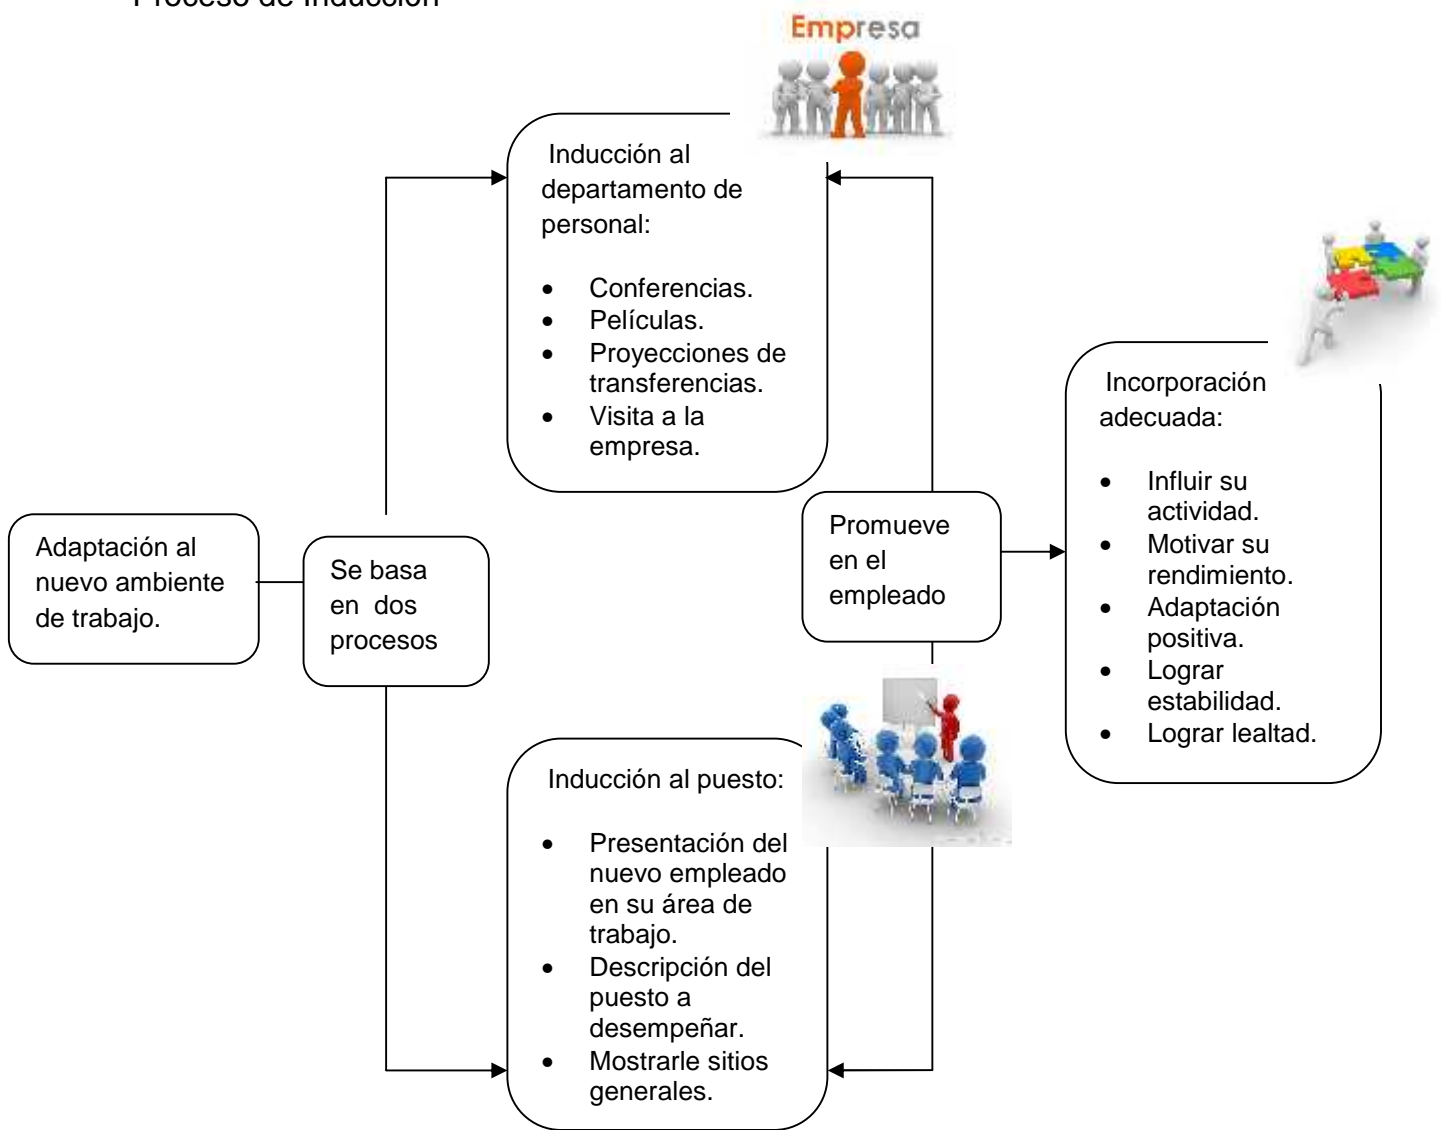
Proceso de Inducción

Empresa

Inducción al departamento de personal:

- Conferencias.
- Películas.
- Proyecciones de transferencias.
- Visita a la empresa.

Incorporación adecuada:

- Influir su actividad.
- Motivar su rendimiento.
- Adaptación positiva.
- Lograr estabilidad.
- Lograr lealtad.

Adaptación al nuevo ambiente de trabajo.

Se basa en dos procesos

Promueve en el empleado

Inducción al puesto:

- Presentación del nuevo empleado en su área de trabajo.
- Descripción del puesto a desempeñar.
- Mostrarle sitios generales.